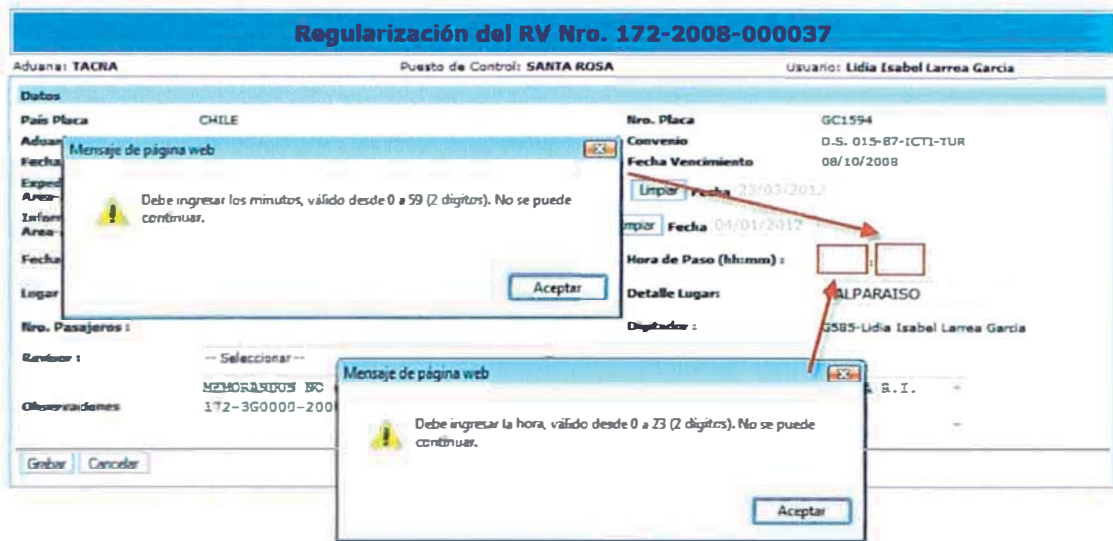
Regularización del RV Nro. 172-2008-000037

Aduana: TACNA

Puesto de Control: SANTA ROSA

Usuario: Lidia Isabel Larrea Garcia

Datos

País Placa

CHILE

Nro. Placa

GC1594

Aduan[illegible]

Convenio

D.S. 015-87-ICTI-TUR

Fecha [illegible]

Fecha Vencimiento

08/10/2008

Exped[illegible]

Area-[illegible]

Limpiar

Fecha

23/03/2012

Infor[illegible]

Area-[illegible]

Limpiar

Fecha

04/01/2012

Fecha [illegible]

Hora de Paso (hh:mm) :

:

Lugar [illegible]

Detalle Lugar:

VALPARAISO

Nro. Pasajeros :

Digitador :

3585-Lidia Isabel Larrea Garcia

Revisor :

-- Seleccionar --

MEMORANDUM NO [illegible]

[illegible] R.I.

Observaciones

172-3G0000-200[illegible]

Grabar

Cancelar

Mensaje de página web

Debe ingresar los minutos, válido desde 0 a 59 (2 digitos). No se puede continuar.

Aceptar

Mensaje de página web

Debe ingresar la hora, válido desde 0 a 23 (2 digitos). No se puede continuar.

Aceptar